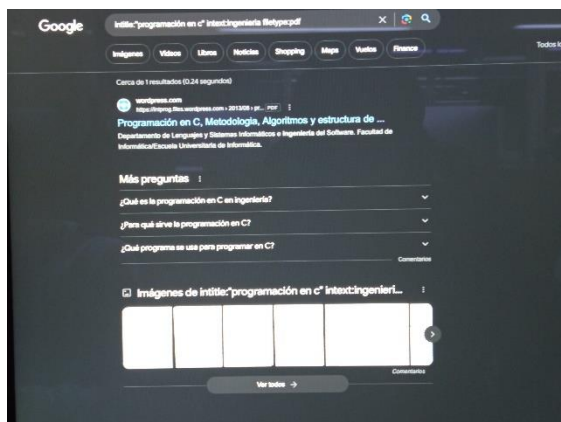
Google

intitle:"programación en c" intext:ingeniería filetype:pdf

Imágenes Videos Libros Noticias Shopping Maps Vuelos Finance

Todos l

Cerca de 1 resultados (0.24 segundos)

wordpress.com
https://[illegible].files.wordpress.com › 2013/08 › pr... PDF

Programación en C, Metodología, Algoritmos y estructura de ...

Departamento de Lenguajes y Sistemas Informáticos e Ingeniería del Software. Facultad de Informática/Escuela Universitaria de Informática.

Más preguntas

¿Qué es la programación en C en ingeniería?

¿Para qué sirve la programación en C?

¿Qué programa se usa para programar en C?

Comentarios

Imágenes de intitle:"programación en c" intext:ingenierí...

Comentarios

Ver todos →